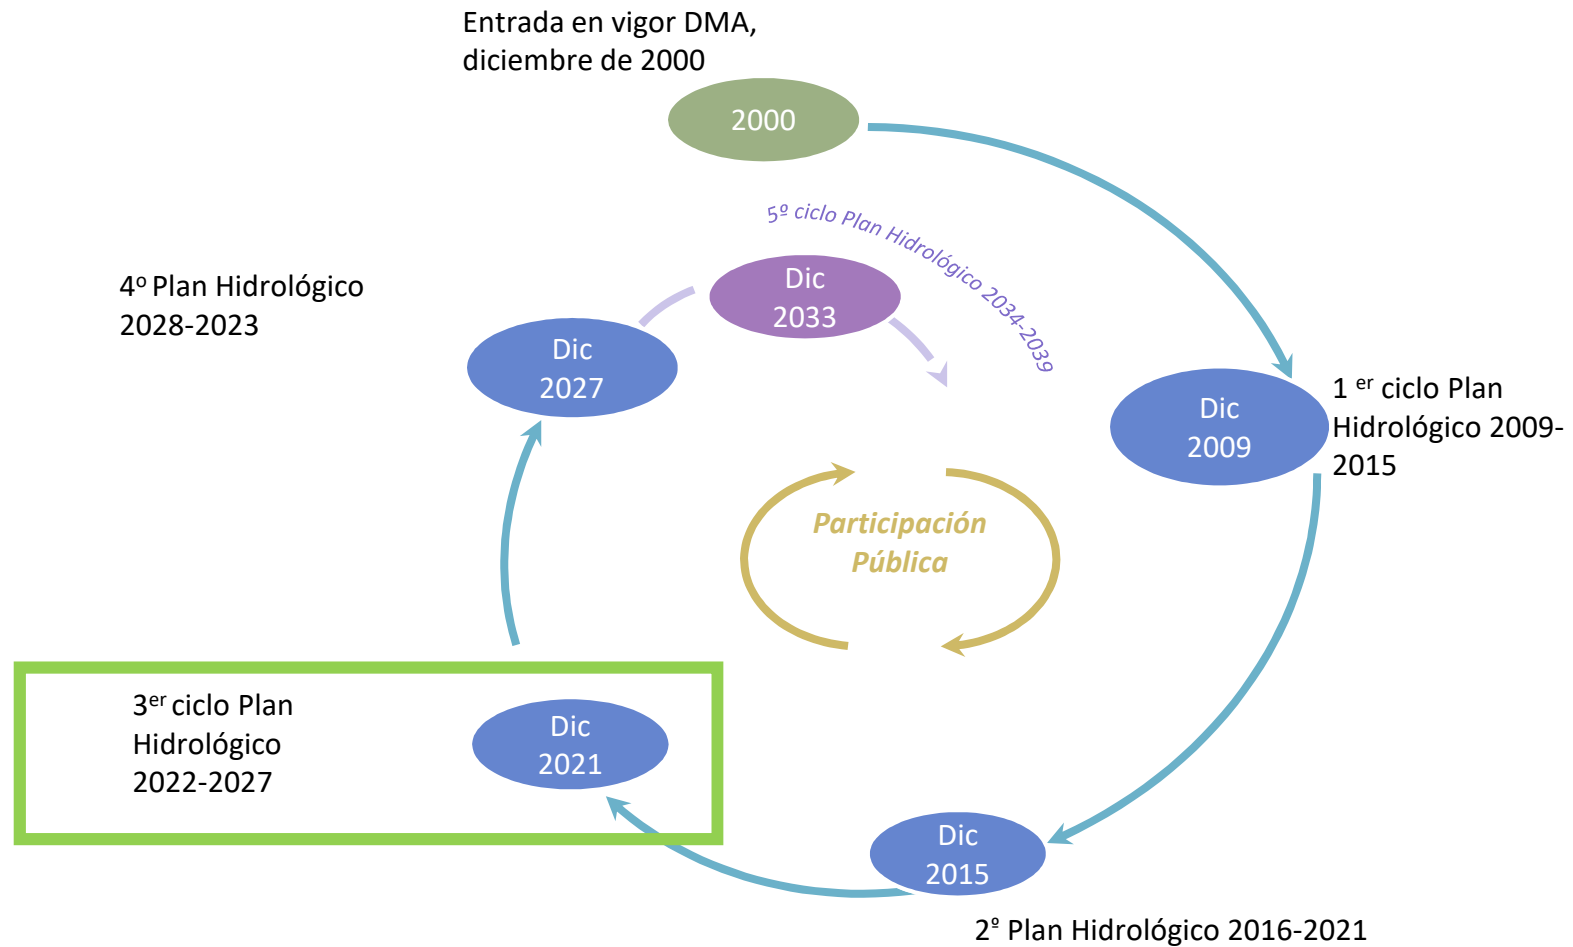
Entrada en vigor DMA, diciembre de 2000

2000

5º ciclo Plan Hidrológico 2034-2039

4º Plan Hidrológico 2028-2023

Dic 2033

Dic 2027

1 $^{er}$ ciclo Plan Hidrológico 2009-2015

Dic 2009

Participación Pública

3$^{er}$ ciclo Plan Hidrológico 2022-2027

Dic 2021

Dic 2015

2º Plan Hidrológico 2016-2021